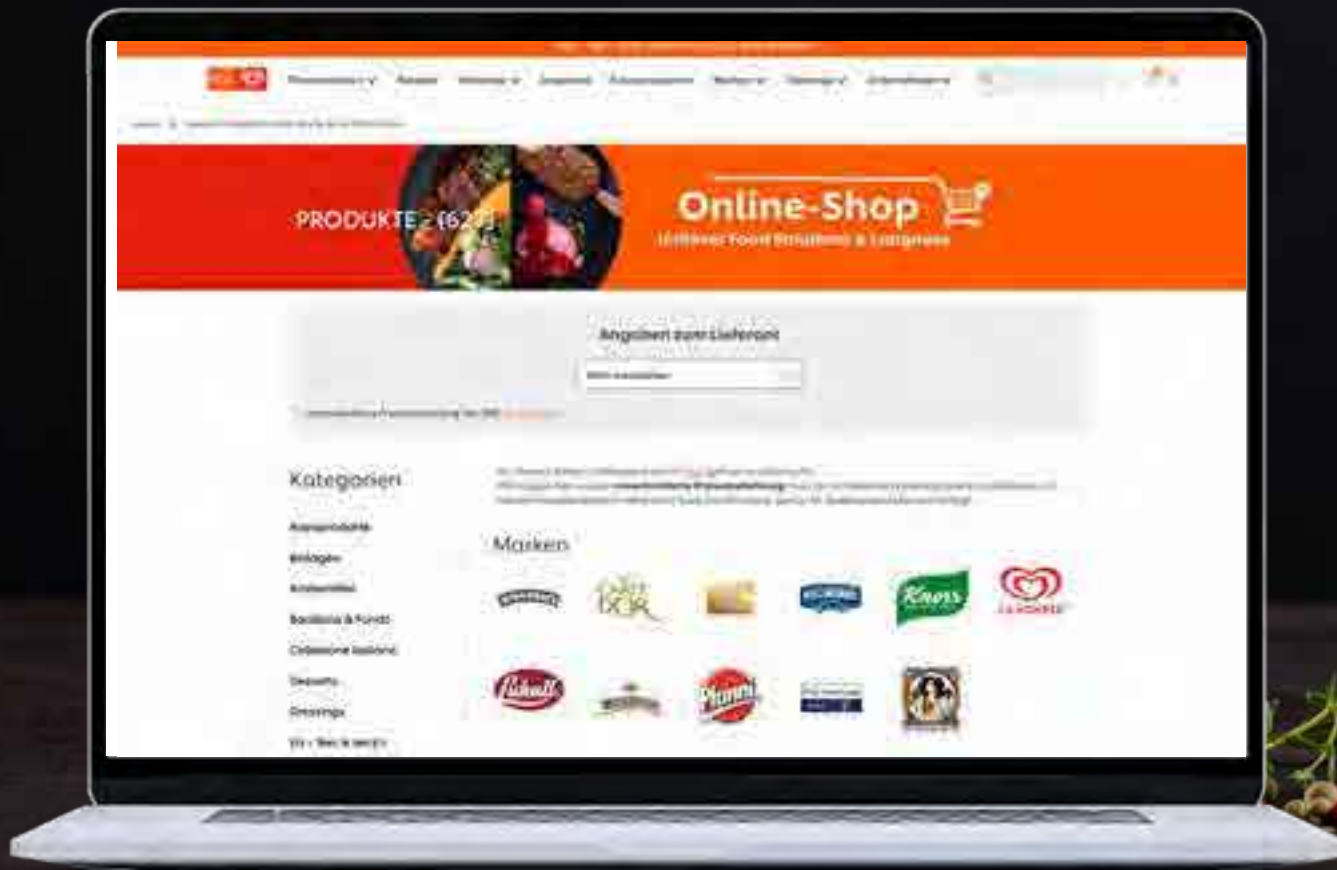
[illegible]

Produkte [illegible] Rezepte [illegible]

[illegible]

PRODUKTE - (627)

Online-Shop

Unilever Food Solutions & Langnese

Angebot zum Lieferant

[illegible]

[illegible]

Kategorien

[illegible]

Beilagen

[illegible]

Bouillons & Fonds

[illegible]

Desserts

Dressings

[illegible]

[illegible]

Marken

Knorr

Langnese

Pfanni